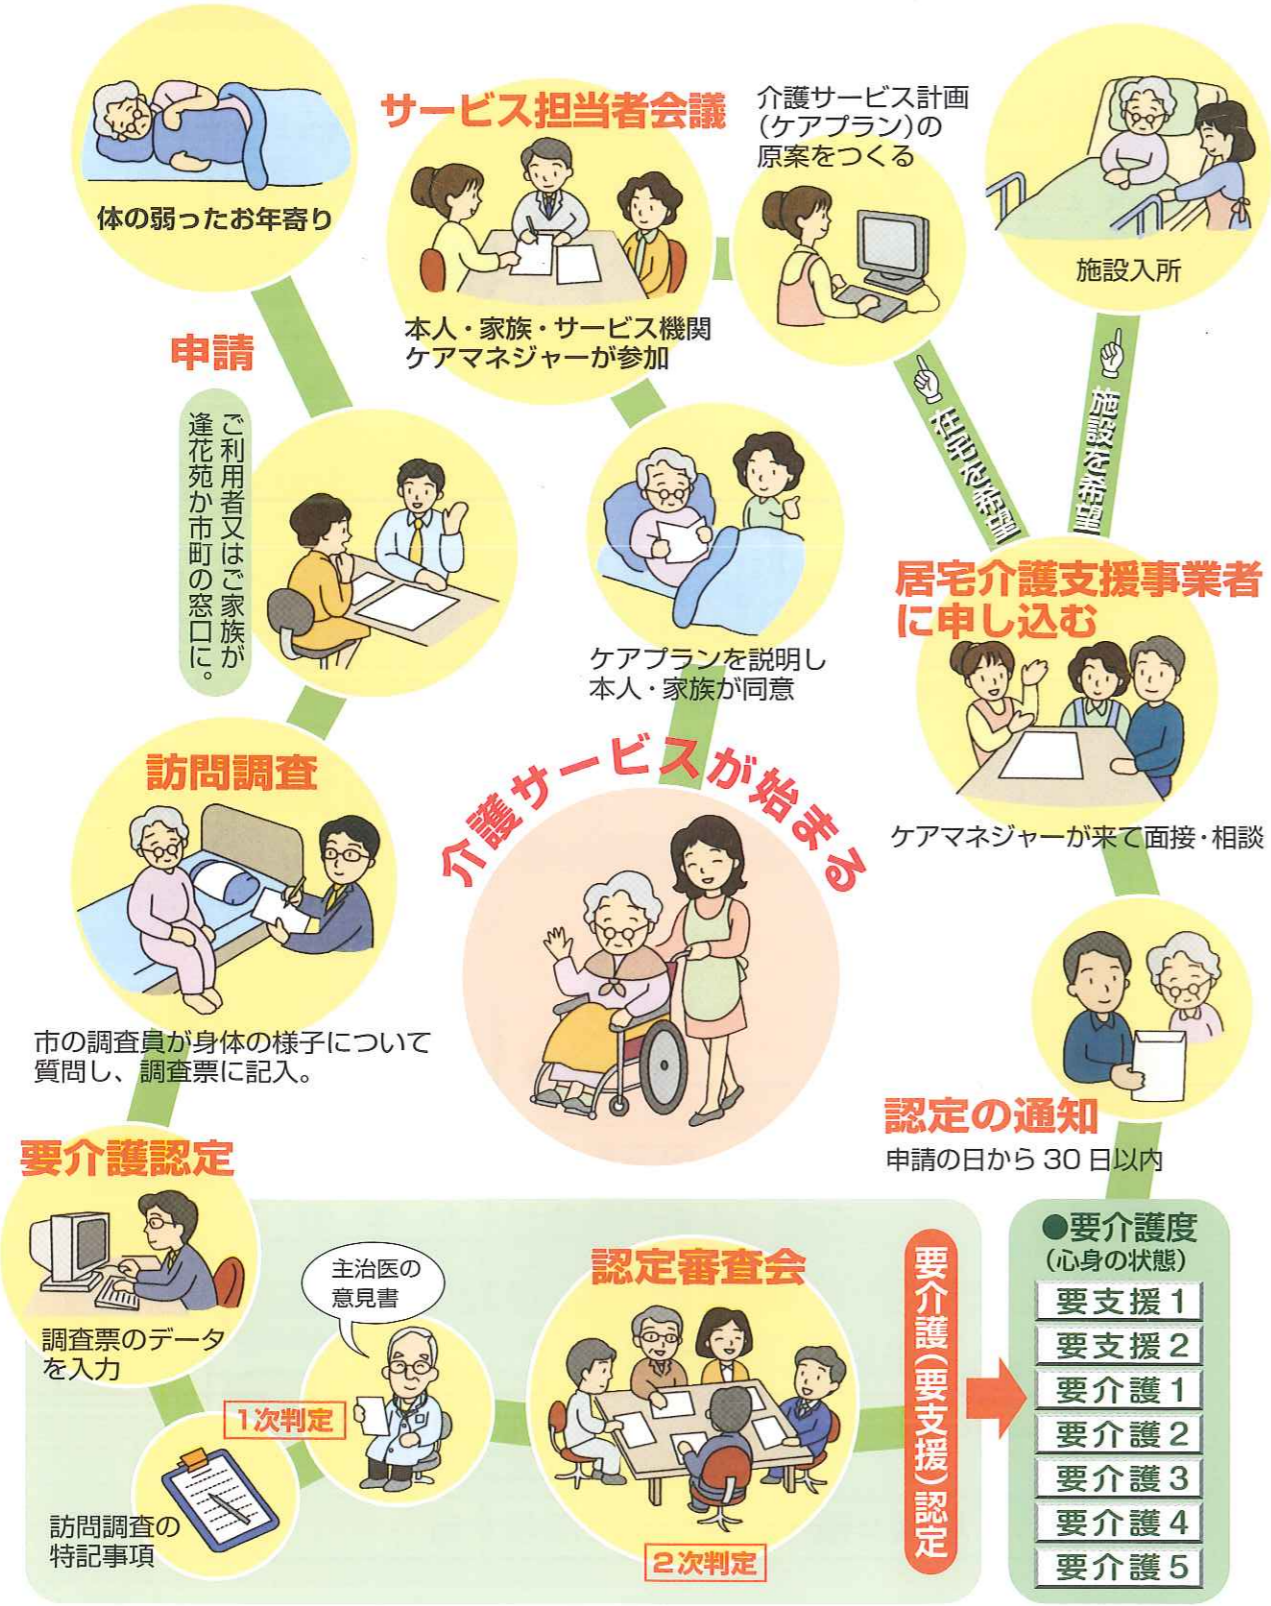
体の弱ったお年寄り

サービス担当者会議

本人・家族・サービス機関
ケアマネジャーが参加

介護サービス計画
(ケアプラン)の
原案をつくる

施設入所

申請

ご利用者又はご家族が
逢花苑か市町の窓口に。

在宅を希望

施設を希望

ケアプランを説明し
本人・家族が同意

居宅介護支援事業者に申し込む

ケアマネジャーが来て面接・相談

訪問調査

介護サービスが始まる

市の調査員が身体の様子について
質問し、調査票に記入。

認定の通知
申請の日から30日以内

要介護認定

調査票のデータ
を入力

主治医の
意見書

1次判定

訪問調査の
特記事項

認定審査会

2次判定

要介護(要支援)認定

●要介護度
(心身の状態)

要支援1
要支援2
要介護1
要介護2
要介護3
要介護4
要介護5